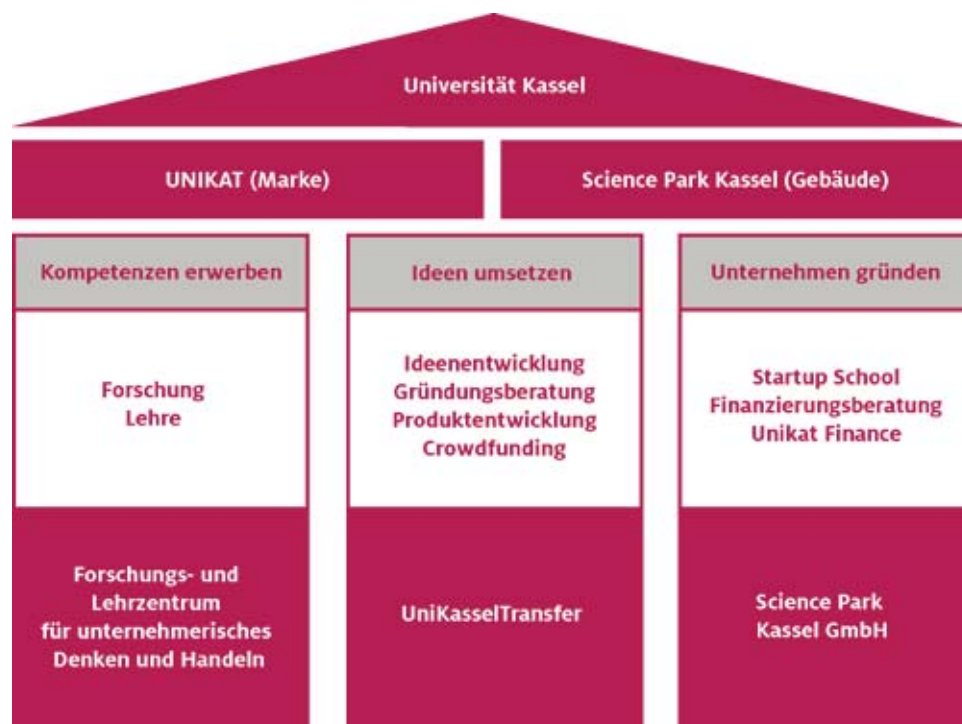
Universität Kassel

UNIKAT (Marke)

Science Park Kassel (Gebäude)

Kompetenzen erwerben

Forschung
Lehre

Forschungs- und Lehrzentrum für unternehmerisches Denken und Handeln

Ideen umsetzen

Ideenentwicklung
Gründungsberatung
Produktentwicklung
Crowdfunding

UniKasselTransfer

Unternehmen gründen

Startup School
Finanzierungsberatung
Unikat Finance

Science Park Kassel GmbH